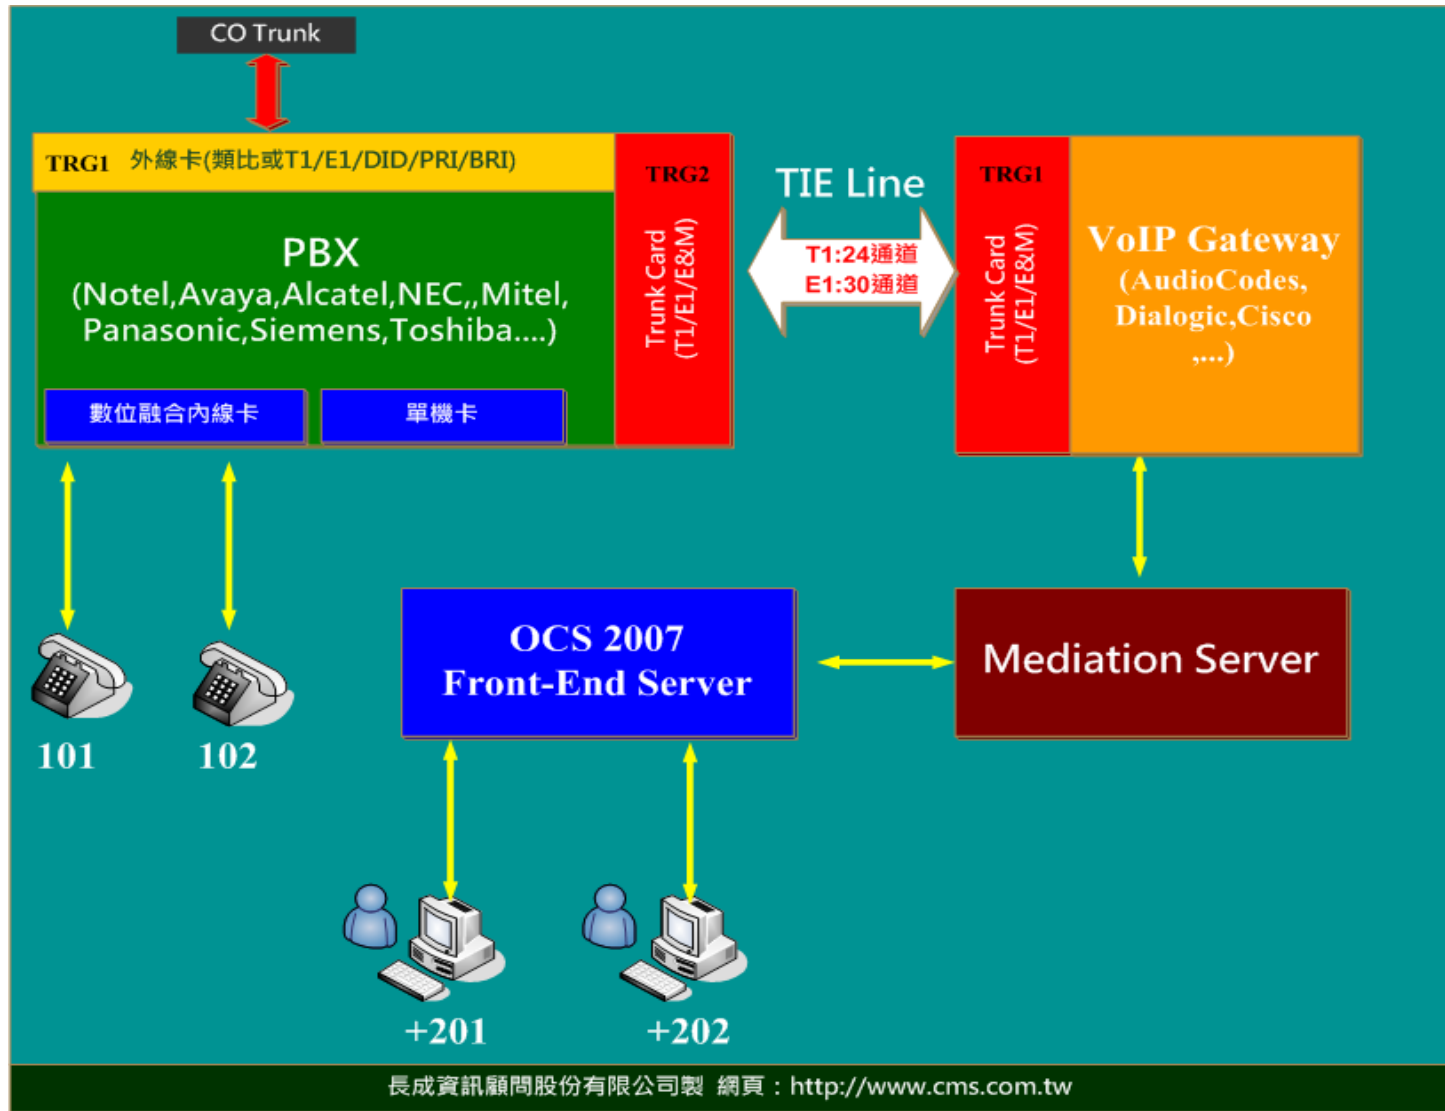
CO Trunk

TRG1 外線卡(類比或T1/E1/DID/PRI/BRI)

PBX
(Notel,Avaya,Alcatel,NEC,,Mitel, Panasonic,Siemens,Toshiba....)

數位融合內線卡

單機卡

TRG2

Trunk Card (T1/E1/E&M)

TIE Line

T1:24通道
E1:30通道

TRG1

Trunk Card (T1/E1/E&M)

VoIP Gateway
(AudioCodes, Dialogic,Cisco ,...)

101

102

OCS 2007
Front-End Server

Mediation Server

+201

+202

長成資訊顧問股份有限公司製 網頁：http://www.cms.com.tw